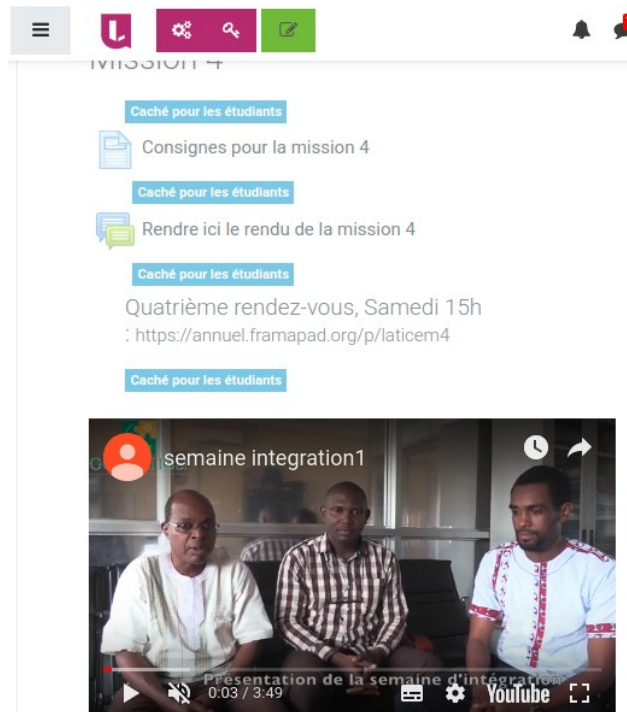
Mission 4

Caché pour les étudiants

Consignes pour la mission 4

Caché pour les étudiants

Rendre ici le rendu de la mission 4

Caché pour les étudiants

Quatrième rendez-vous, Samedi 15h

: https://annuel.framapad.org/p/laticem4

Caché pour les étudiants

semaine integration1

Présentation de la semaine d'intégration

0:03 / 3:49

YouTube